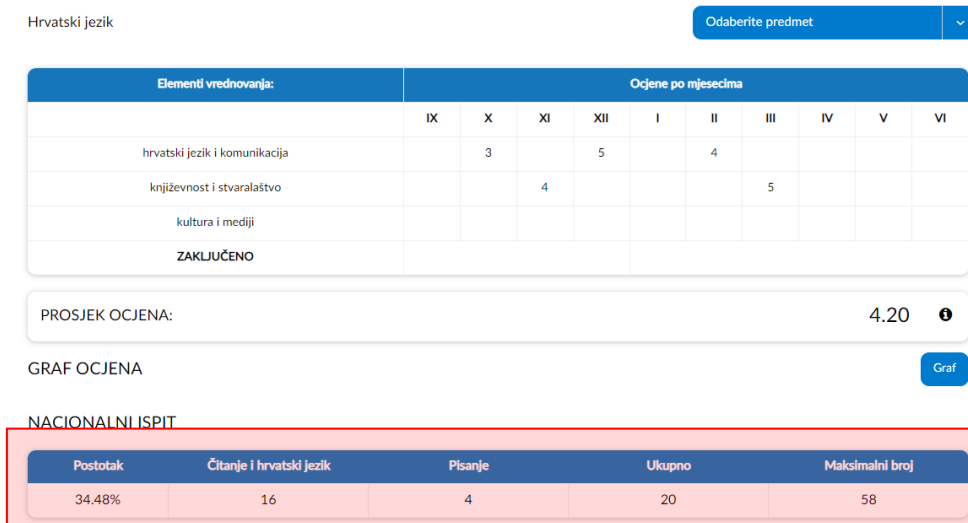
Hrvatski jezik

Odaberite predmet

| Elementi vrednovanja: | IX | X | XI | XII | I | II | III | IV | V | VI |
|---|---|---|---|---|---|---|---|---|---|---|
| | | | | | Ocjene po mjesecima | | | | | |
| hrvatski jezik i komunikacija | | 3 | | 5 | | 4 | | | | |
| književnost i stvaralaštvo | | | 4 | | | | 5 | | | |
| kultura i mediji | | | | | | | | | | |
| ZAKLJUČENO | | | | | | | | | | |

PROSJEK OCJENA: 4.20

GRAF OCJENA

Graf

NACIONALNI ISPIT

| Postotak | Čitanje i hrvatski jezik | Pisanje | Ukupno | Maksimalni broj |
|---|---|---|---|---|
| 34.48% | 16 | 4 | 20 | 58 |